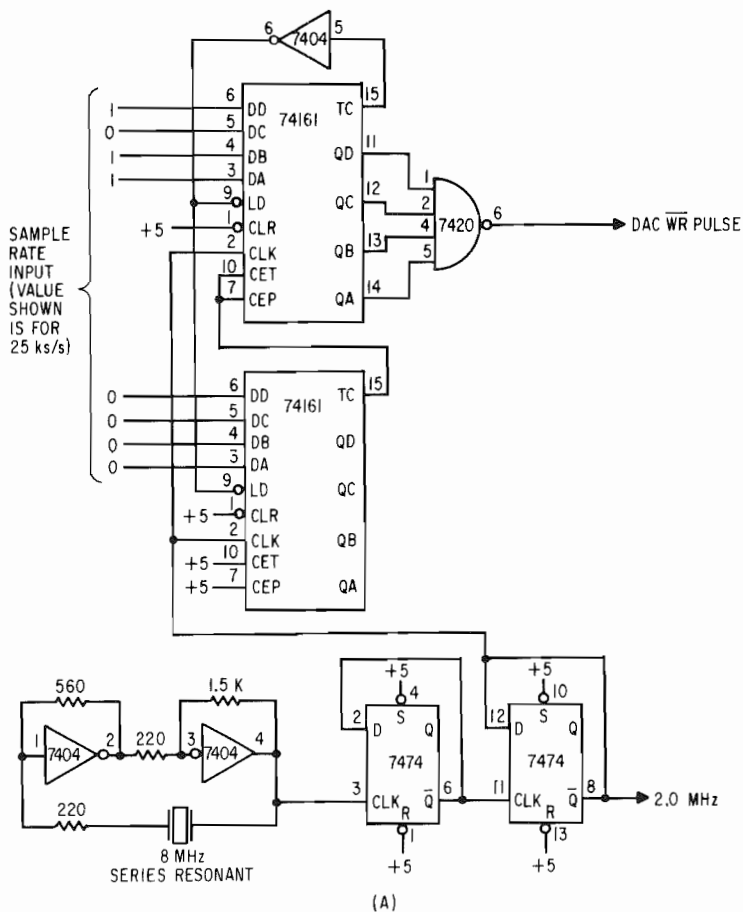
6 7404 5

SAMPLE RATE INPUT (VALUE SHOWN IS FOR 25 ks/s)

1 6 DD
0 5 DC
1 4 DB
1 3 DA
9 LD
+5 1 CLR
2 CLK
10 CET
7 CEP

74161

TC 15
QD 11
QC 12
QB 13
QA 14

1 2 4 5 7420 6 DAC $\overline{WR}$ PULSE

0 6 DD
0 5 DC
0 4 DB
0 3 DA
9 LD
+5 1 CLR
2 CLK
+5 10 CET
+5 7 CEP

74161

TC 15
QD
QC
QB
QA

560
1 7404 2
220
1.5 K
3 7404 4
220
8 MHz SERIES RESONANT

+5 4
2 D S Q
7474
3 CLK R $\overline{Q}$ 6
1
+5

+5 10
12 D S Q
7474
11 CLK R $\overline{Q}$ 8
13
+5

2.0 MHz

(A)